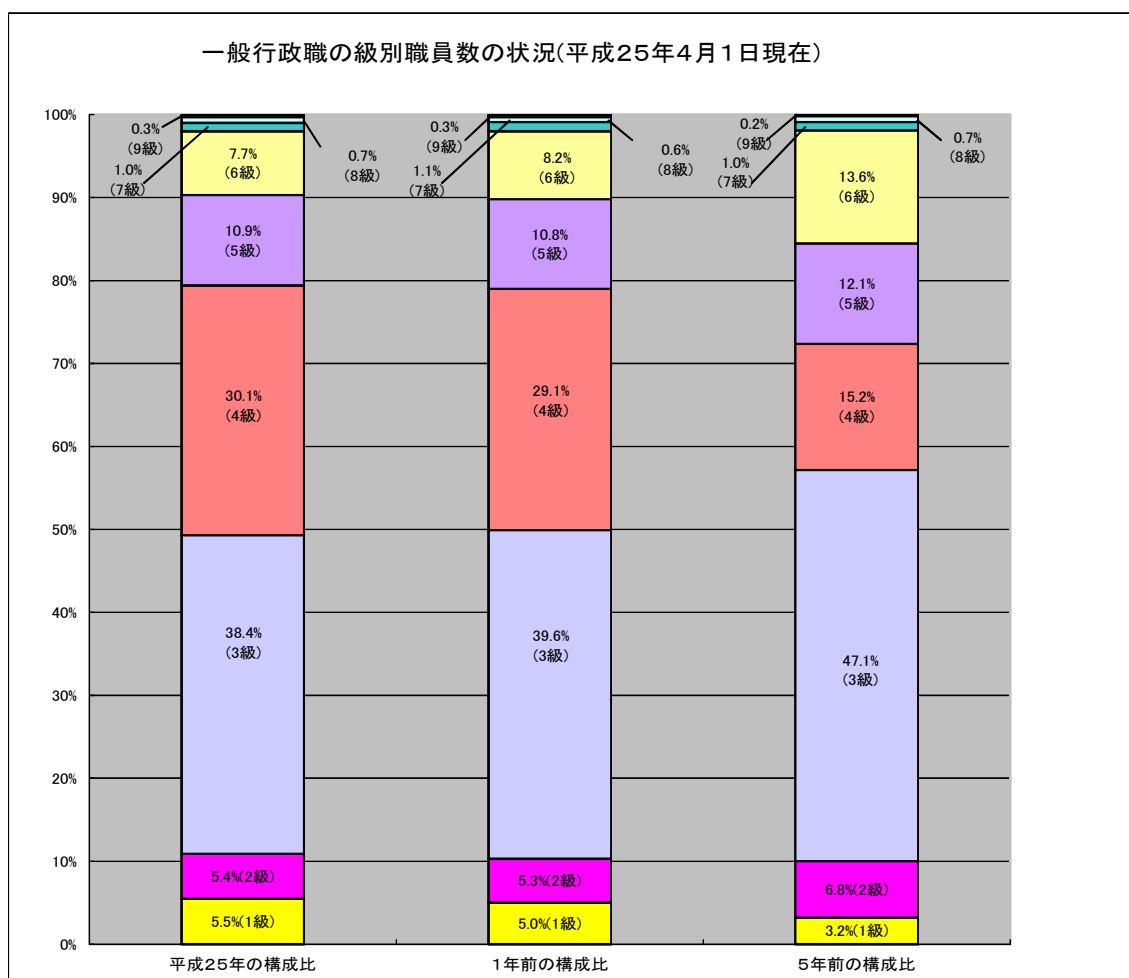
一般行政職の級別職員数の状況(平成25年4月1日現在)

100%
90%
80%
70%
60%
50%
40%
30%
20%
10%
0%

0.3%
(9級)
1.0%
(7級)
7.7%
(6級)
0.7%
(8級)
10.9%
(5級)
30.1%
(4級)
38.4%
(3級)
5.4%(2級)
5.5%(1級)

0.3%
(9級)
1.1%
(7級)
8.2%
(6級)
0.6%
(8級)
10.8%
(5級)
29.1%
(4級)
39.6%
(3級)
5.3%(2級)
5.0%(1級)

0.2%
(9級)
1.0%
(7級)
13.6%
(6級)
0.7%
(8級)
12.1%
(5級)
15.2%
(4級)
47.1%
(3級)
6.8%(2級)
3.2%(1級)

平成25年の構成比
1年前の構成比
5年前の構成比